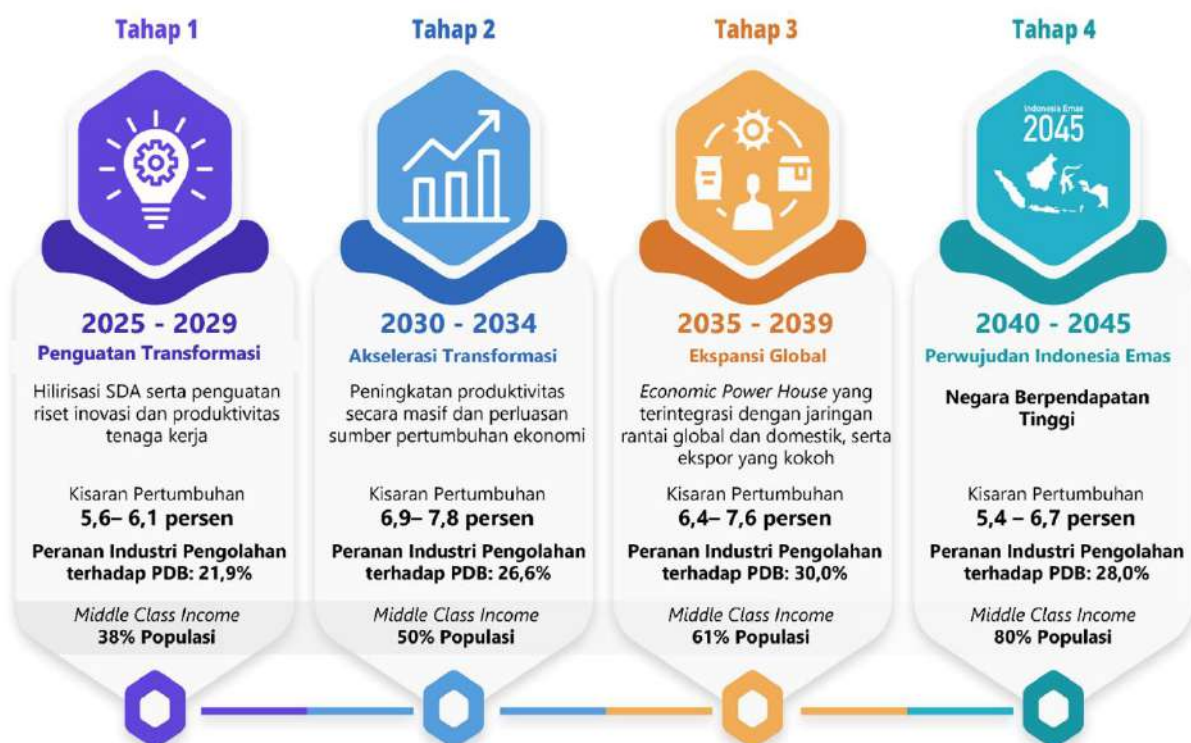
Tahap 1

2025 - 2029
Penguatan Transformasi

Hilirisasi SDA serta penguatan riset inovasi dan produktivitas tenaga kerja

Kisaran Pertumbuhan
5,6– 6,1 persen

Peranan Industri Pengolahan terhadap PDB: 21,9%

Middle Class Income
38% Populasi

Tahap 2

2030 - 2034
Akselerasi Transformasi

Peningkatan produktivitas secara masif dan perluasan sumber pertumbuhan ekonomi

Kisaran Pertumbuhan
6,9– 7,8 persen

Peranan Industri Pengolahan terhadap PDB: 26,6%

Middle Class Income
50% Populasi

Tahap 3

2035 - 2039
Ekspansi Global

Economic Power House yang terintegrasi dengan jaringan rantai global dan domestik, serta ekspor yang kokoh

Kisaran Pertumbuhan
6,4– 7,6 persen

Peranan Industri Pengolahan terhadap PDB: 30,0%

Middle Class Income
61% Populasi

Tahap 4

Indonesia Emas
2045

2040 - 2045
Perwujudan Indonesia Emas

Negara Berpendapatan Tinggi

Kisaran Pertumbuhan
5,4 – 6,7 persen

Peranan Industri Pengolahan terhadap PDB: 28,0%

Middle Class Income
80% Populasi